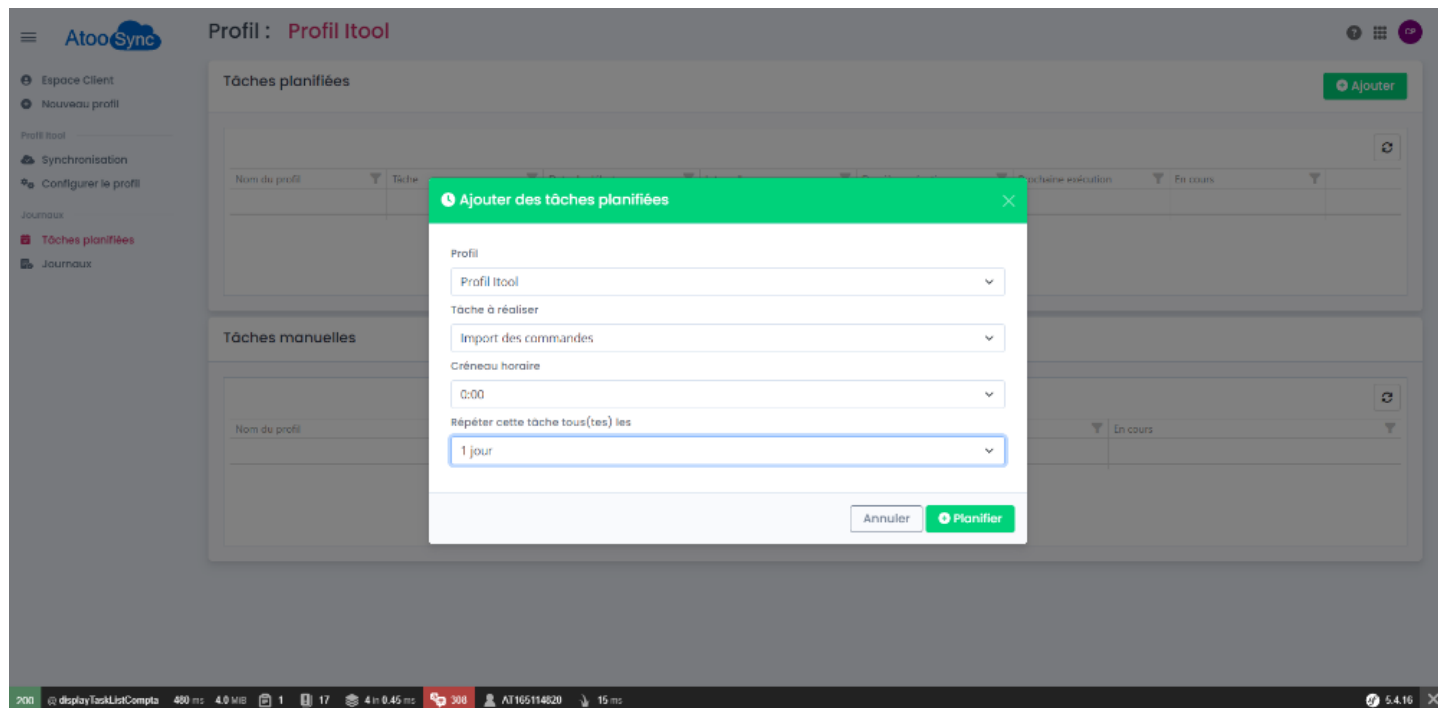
AtooSync

Profil : Profil Itool

CP

Espace Client
Nouveau profil
Profil Itool
Synchronisation
Configurer le profil
Journaux
Tâches planifiées
Journaux

Tâches planifiées

Ajouter

| Nom du profil | Tâche | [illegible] | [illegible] | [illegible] | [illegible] | Prochaine exécution | En cours |
|---|---|---|---|---|---|---|---|

Tâches manuelles

| Nom du profil | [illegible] | En cours |
|---|---|---|

Ajouter des tâches planifiées

Profil
Profil Itool
Tâche à réaliser
Import des commandes
Créneau horaire
0:00
Répéter cette tâche tous(tes) les
1 jour

Annuler
Planifier

200 @ displayTaskListCompta 480 ms 4.0 MiB 1 17 4 in 0.45 ms 308 AT165114820 15 ms 5.4.16